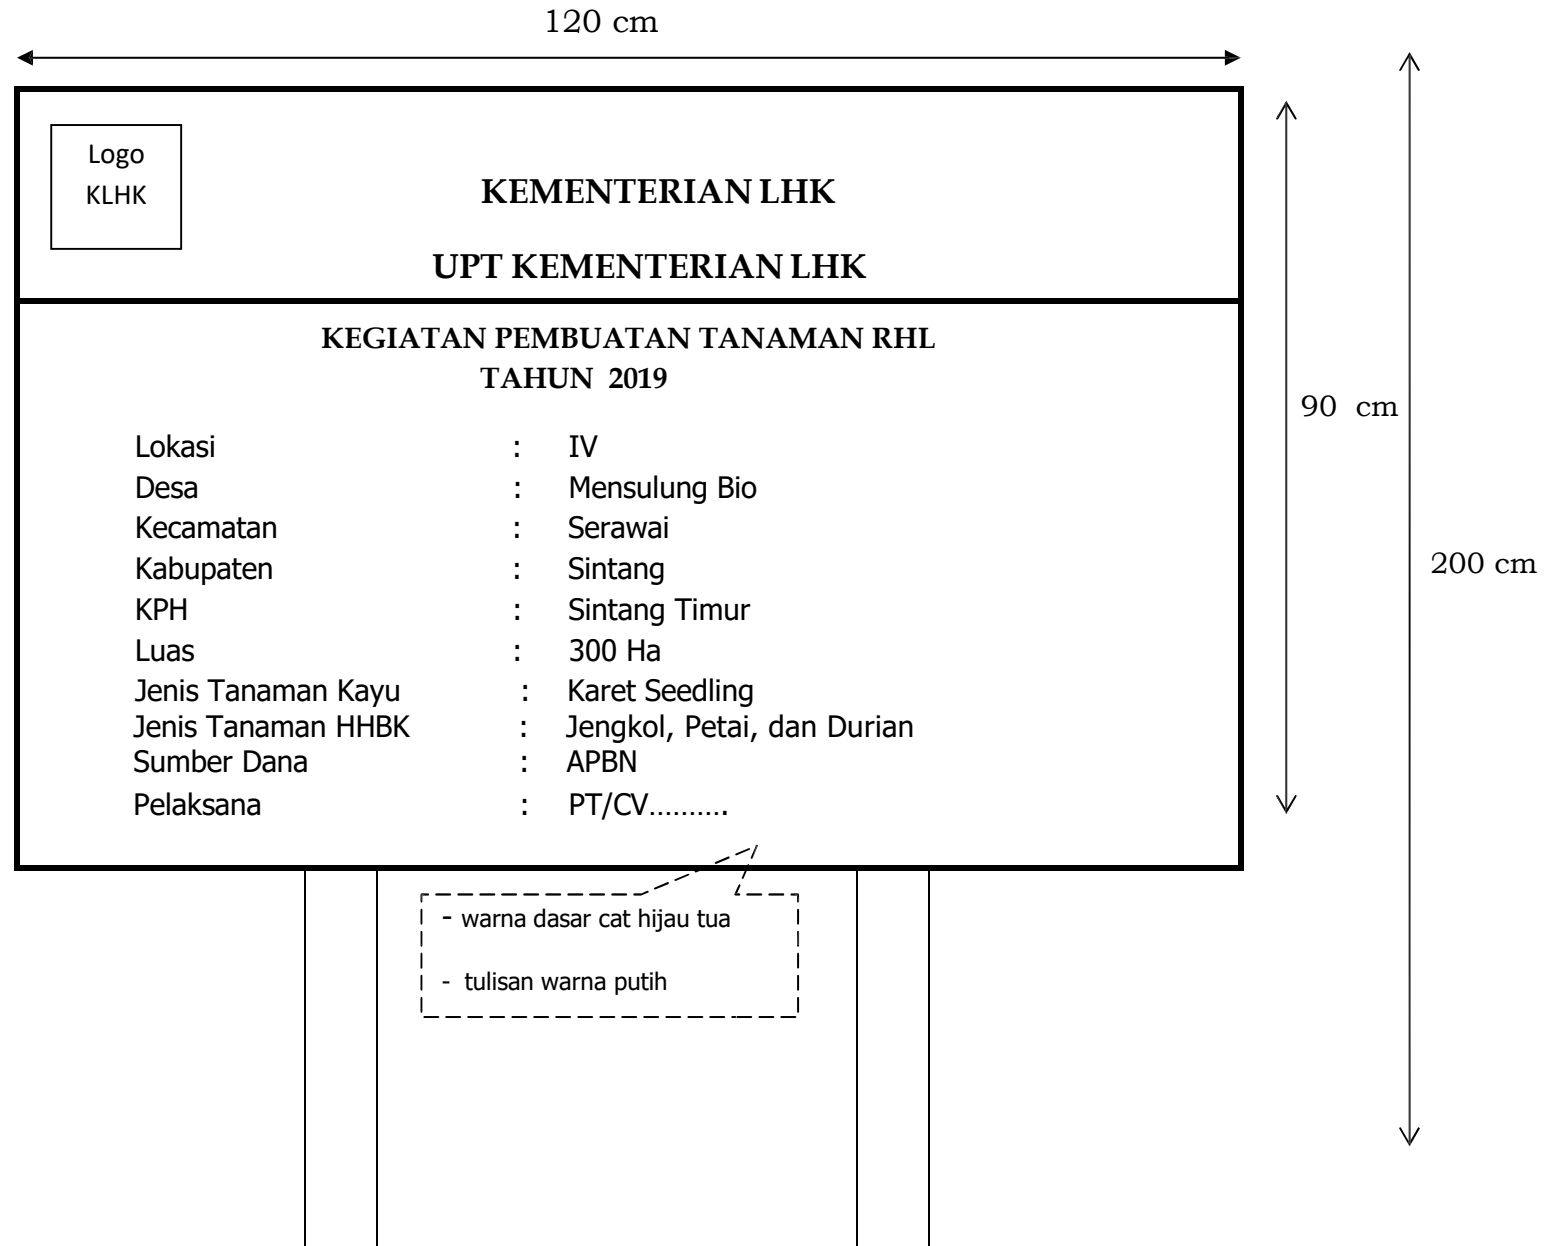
120 cm

Logo KLHK

KEMENTERIAN LHK

UPT KEMENTERIAN LHK

KEGIATAN PEMBUATAN TANAMAN RHL
TAHUN 2019

| | | |
|---|---|---|
| Lokasi | : | IV |
| Desa | : | Mensulung Bio |
| Kecamatan | : | Serawai |
| Kabupaten | : | Sintang |
| KPH | : | Sintang Timur |
| Luas | : | 300 Ha |
| Jenis Tanaman Kayu | : | Karet Seedling |
| Jenis Tanaman HHBK | : | Jengkol, Petai, dan Durian |
| Sumber Dana | : | APBN |
| Pelaksana | : | PT/CV………. |

90 cm

200 cm

- warna dasar cat hijau tua

- tulisan warna putih